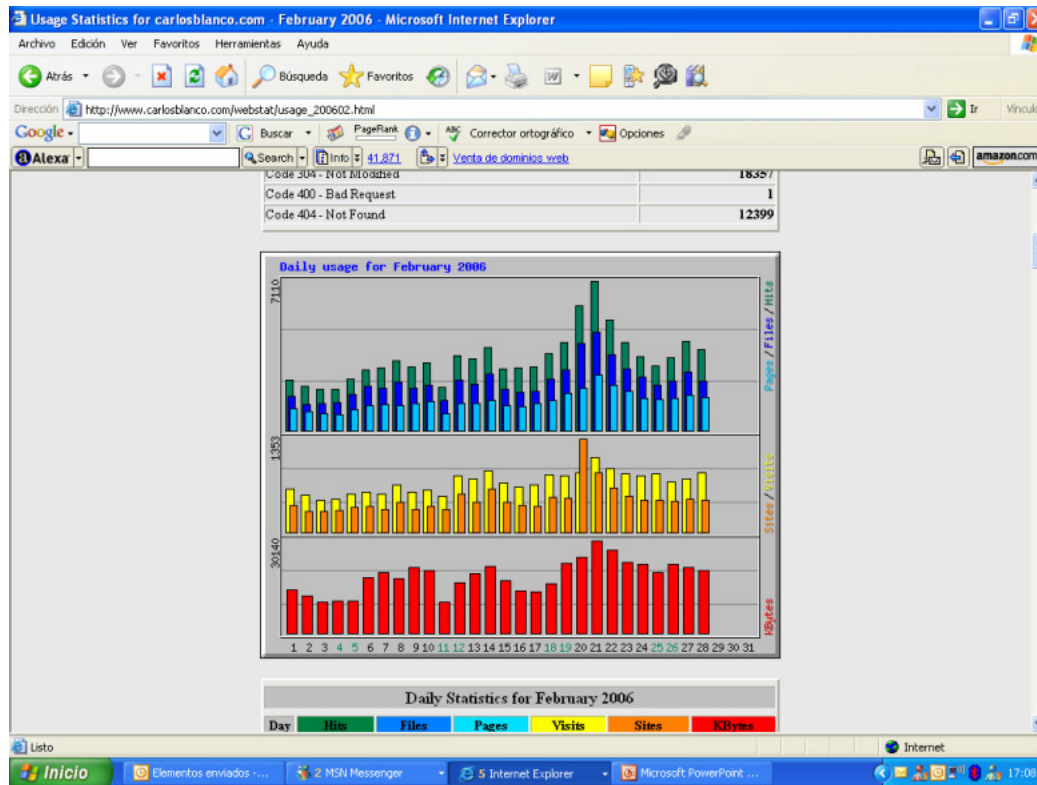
Usage Statistics for carlosblanco.com - February 2006 - Microsoft Internet Explorer

Archivo Edición Ver Favoritos Herramientas Ayuda

Atrás Búsqueda Favoritos

Dirección http://www.carlosblanco.com/webstat/usage_200602.html Ir Vínculo

Google Buscar PageRank Corrector ortográfico Opciones

Alexa Search Info 41,871 Venta de dominios web amazon.com

| Code 304 - Not Modified | 18357 |
|---|---|
| Code 400 - Bad Request | 1 |
| Code 404 - Not Found | 12399 |

Daily usage for February 2006

7110

Pages / Files / Hits

1353

Sites / Visits

30140

KBytes

1 2 3 4 5 6 7 8 9 10 11 12 13 14 15 16 17 18 19 20 21 22 23 24 25 26 27 28 29 30 31

Daily Statistics for February 2006

| Day | Hits | Files | Pages | Visits | Sites | KBytes |
|---|---|---|---|---|---|---|

Listo Internet

Inicio Elementos enviados -... 2 MSN Messenger 5 Internet Explorer Microsoft PowerPoint ... 17:08